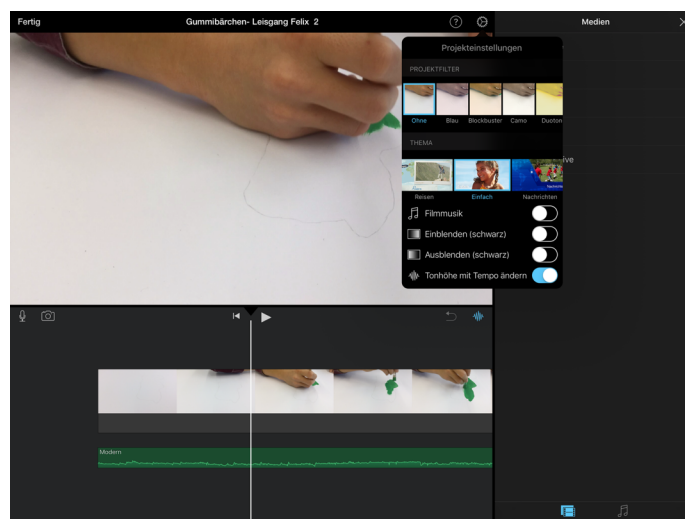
Fertig

Gummibärchen- Leisgang Felix 2

Medien

Projekteinstellungen

PROJEKTFILTER

Ohne

Blau

Blockbuster

Camo

Duoton

THEMA

Reisen

Einfach

Nachrichten

Filmmusik

Einblenden (schwarz)

Ausblenden (schwarz)

Tonhöhe mit Tempo ändern

Modern